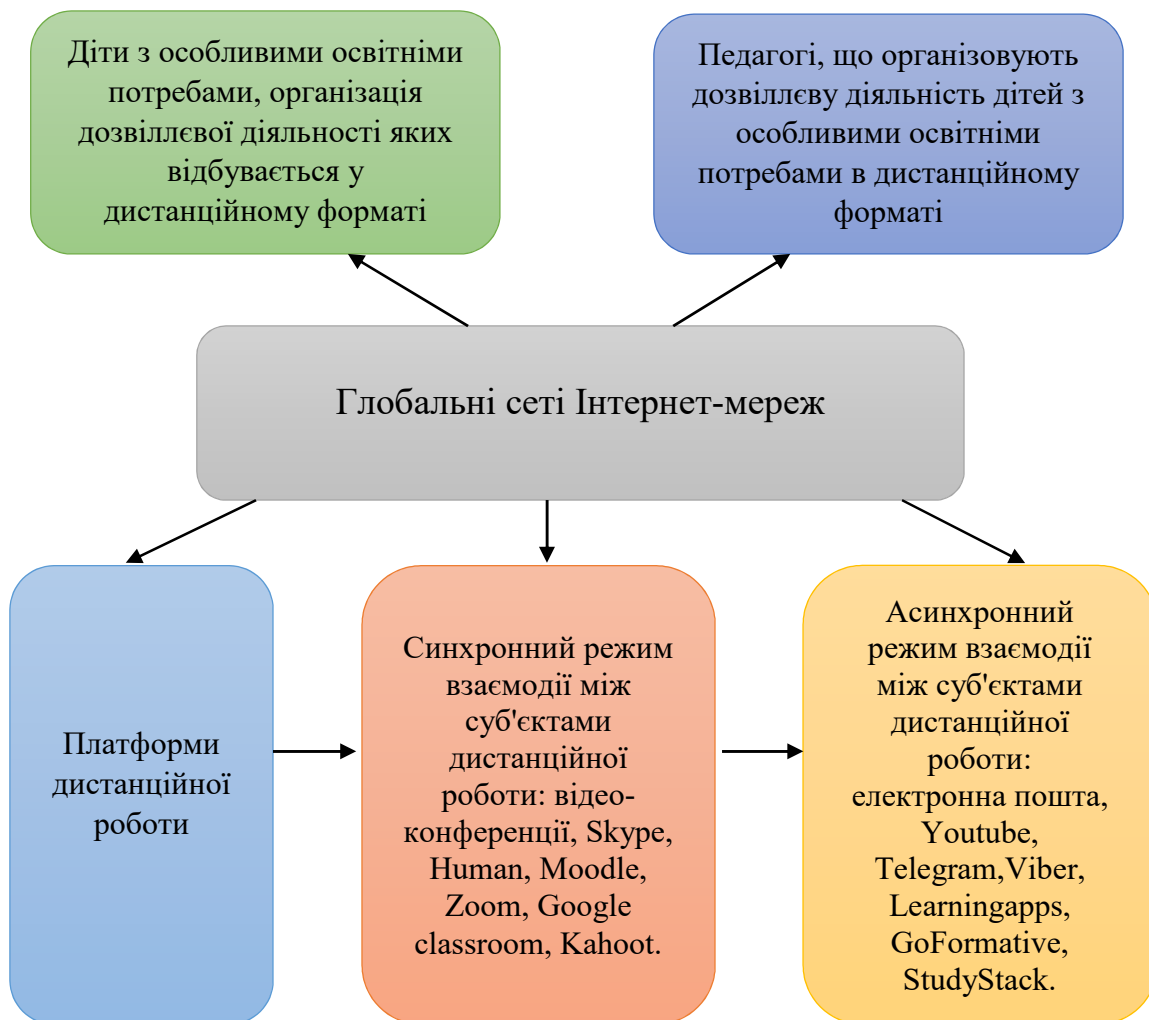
Діти з особливими освітніми потребами, організація дозвіллєвої діяльності яких відбувається у дистанційному форматі

Педагогі, що організовують дозвіллєву діяльність дітей з особливими освітніми потребами в дистанційному форматі

Глобальні сеті Інтернет-мереж

Платформи дистанційної роботи

Синхронний режим взаємодії між суб'єктами дистанційної роботи: відео-конференції, Skype, Human, Moodle, Zoom, Google classroom, Kahoot.

Асинхронний режим взаємодії між суб'єктами дистанційної роботи: електронна пошта, Youtube, Telegram,Viber, Learningapps, GoFormative, StudyStack.